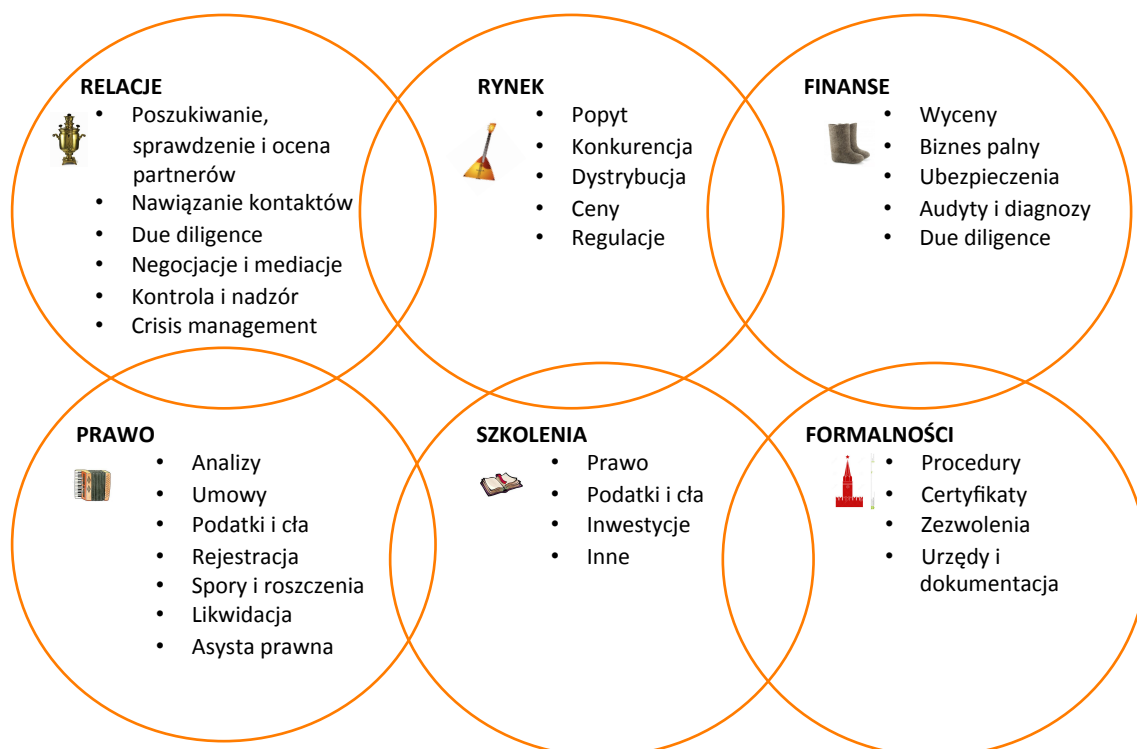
RELACJE
- Poszukiwanie, sprawdzenie i ocena partnerów
- Nawiązanie kontaktów
- Due diligence
- Negocjacje i mediacje
- Kontrola i nadzór
- Crisis management

RYNEK
- Popyt
- Konkurencja
- Dystrybucja
- Ceny
- Regulacje

FINANSE
- Wyceny
- Biznes palny
- Ubezpieczenia
- Audyty i diagnozy
- Due diligence

PRAWO
- Analizy
- Umowy
- Podatki i cła
- Rejestracja
- Spory i roszczenia
- Likwidacja
- Asysta prawna

SZKOLENIA
- Prawo
- Podatki i cła
- Inwestycje
- Inne

FORMALNOŚCI
- Procedury
- Certyfikaty
- Zezwolenia
- Urzędy i dokumentacja